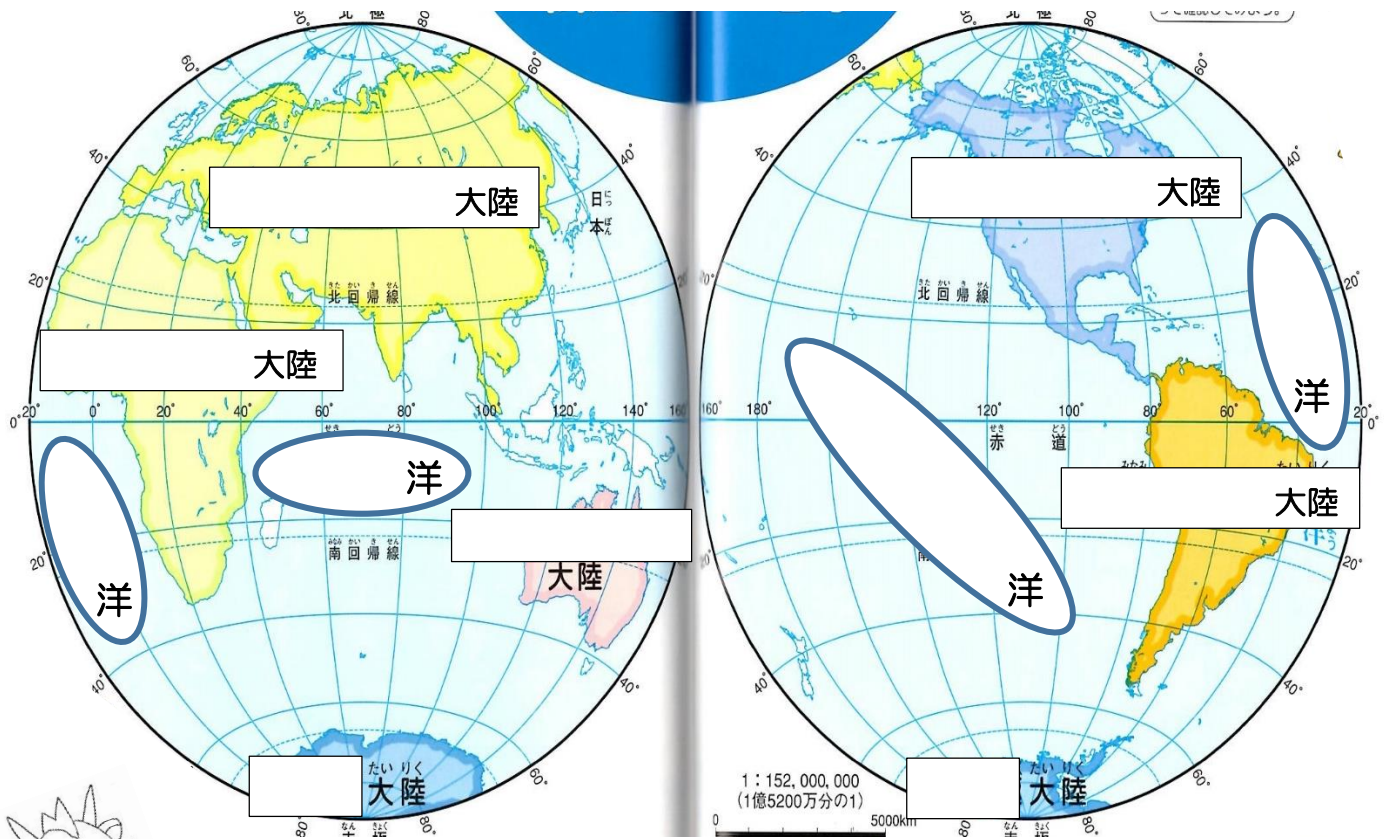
北極
30°
80°
60°
60°
40°
40°
大陸
日本
20°
北回帰線
大陸
0°
20°
0
20°
40°
60°
80°
100°
120°
140°
160°
赤道
洋
20°
洋
南回帰線
大陸
40°
40°
60°
大陸
80°
南極

北極
60°
80°
40°
大陸
40°
洋
20°
北回帰線
160°
180°
120°
100°
80°
60°
20°
赤道
大陸
洋
20°
40°
40°
1：152,000,000
(1億5200万分の1)
0
5000km
大陸
60°
80°
南極